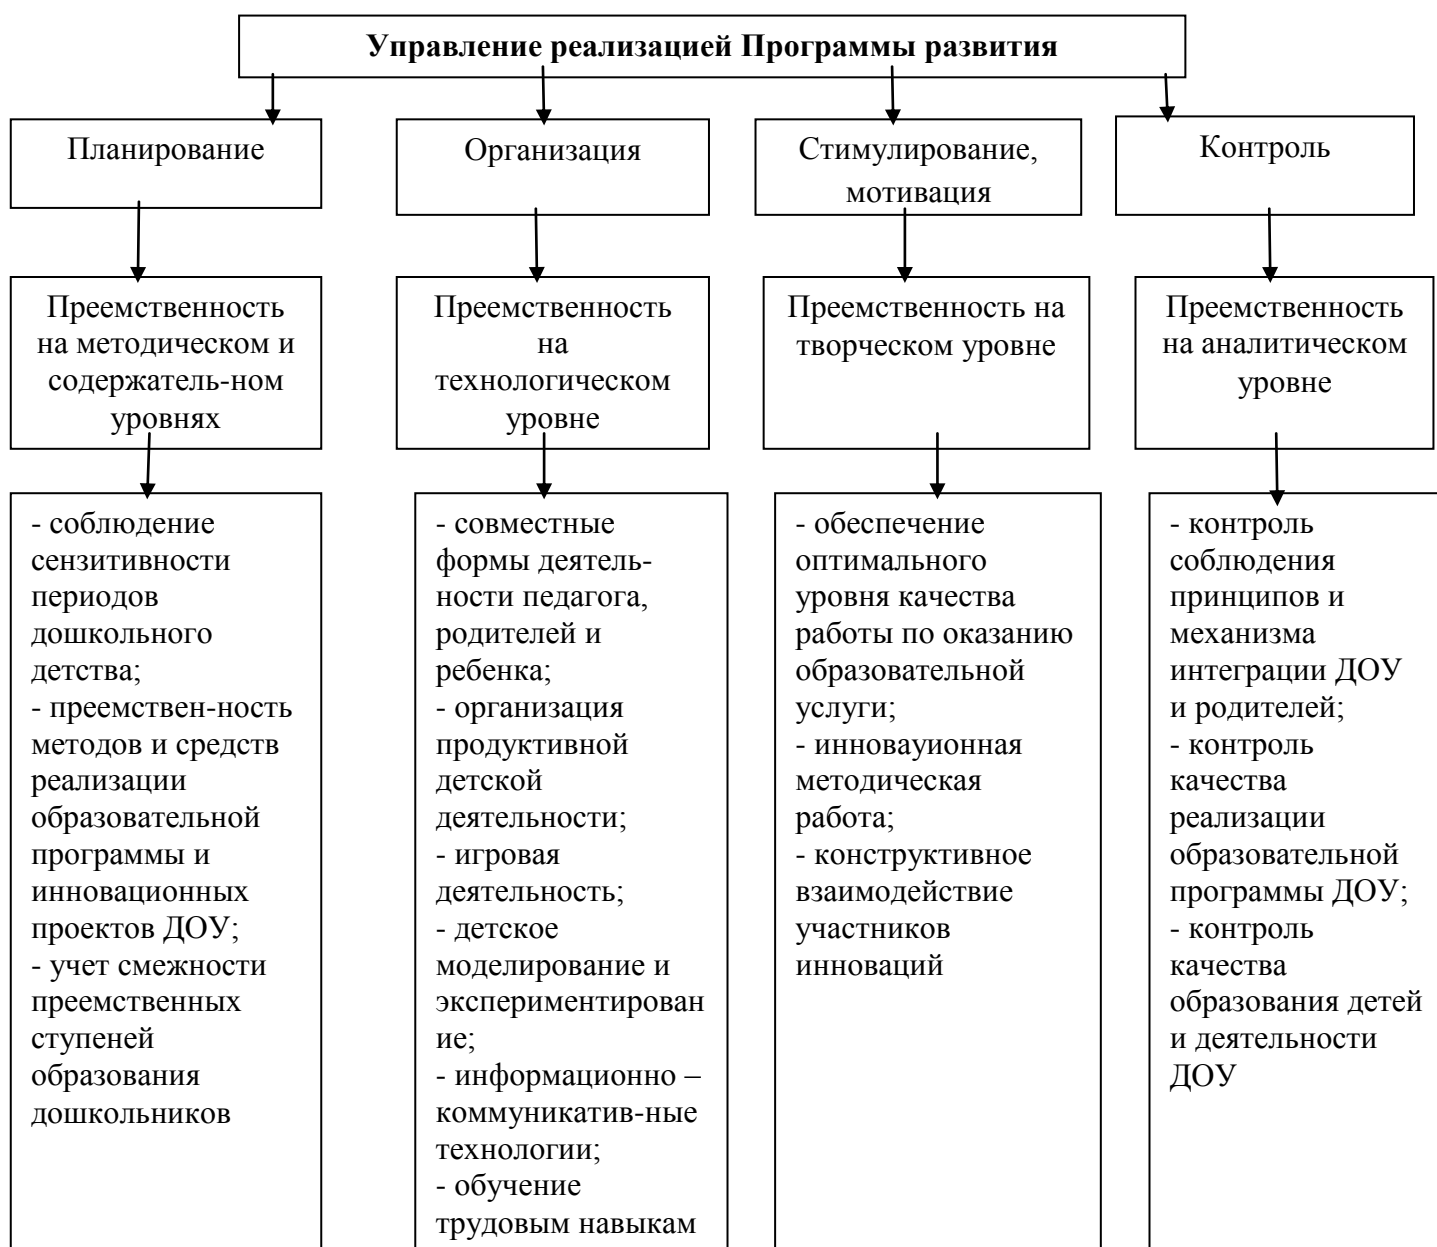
**Управление реализацией Программы развития**

Планирование

Организация

Стимулирование, мотивация

Контроль

Преемственность на методическом и содержатель-ном уровнях

Преемственность на технологическом уровне

Преемственность на творческом уровне

Преемственность на аналитическом уровне

- соблюдение сензитивности периодов дошкольного детства;
- преемствен-ность методов и средств реализации образовательной программы и инновационных проектов ДОУ;
- учет смежности преемственных ступеней образования дошкольников

- совместные формы деятельности педагога, родителей и ребенка;
- организация продуктивной детской деятельности;
- игровая деятельность;
- детское моделирование и экспериментирование;
- информационно – коммуникатив-ные технологии;
- обучение трудовым навыкам

- обеспечение оптимального уровня качества работы по оказанию образовательной услуги;
- инновауионная методическая работа;
- конструктивное взаимодействие участников инноваций

- контроль соблюдения принципов и механизма интеграции ДОУ и родителей;
- контроль качества реализации образовательной программы ДОУ;
- контроль качества образования детей и деятельности ДОУ